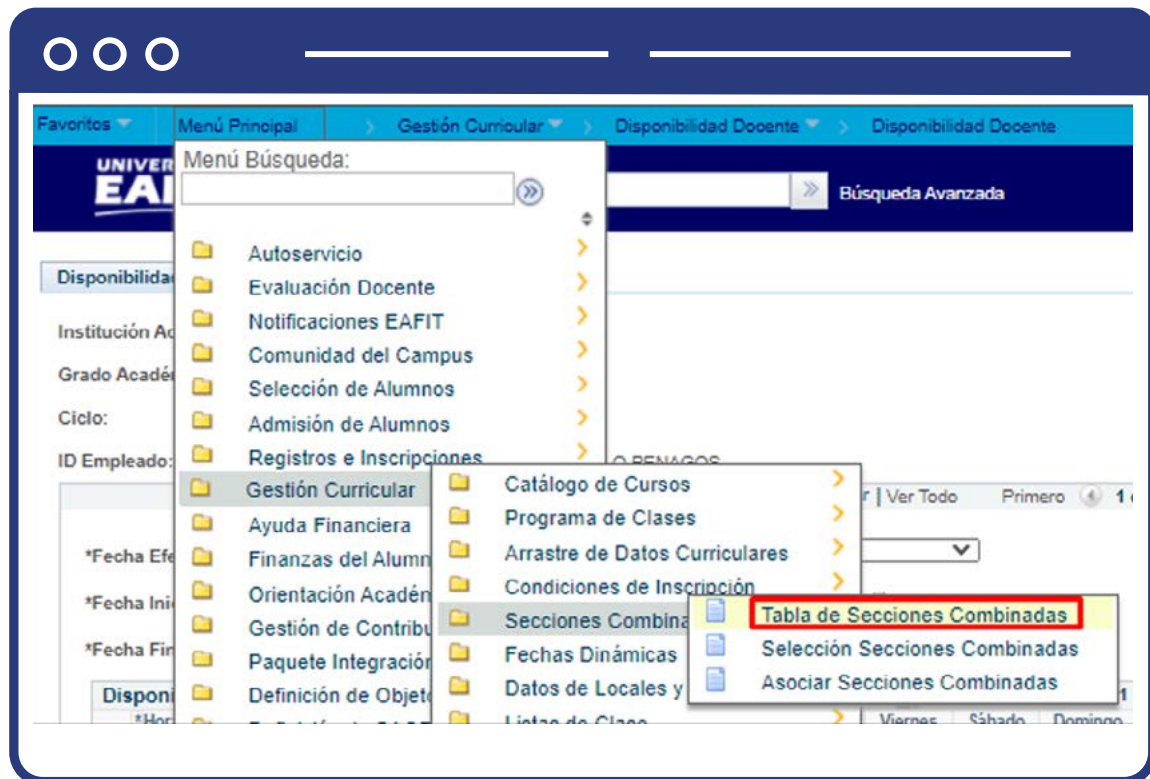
Favoritos | Menú Principal | Gestión Curricular | Disponibilidad Docente | Disponibilidad Docente

UNIVER
EAF

Menú Búsqueda:

Búsqueda Avanzada

Disponibilida

Institución Ac

Grado Académ

Ciclo:

ID Empleado:

O PENAGOS

r | Ver Todo    Primero    1

*Fecha Efe

*Fecha Ini

*Fecha Fin

Disponi
*Hor

Viernes | Sábado | Domingo

Autoservicio
Evaluación Docente
Notificaciones EAFIT
Comunidad del Campus
Selección de Alumnos
Admisión de Alumnos
Registros e Inscripciones
Gestión Curricular
Ayuda Financiera
Finanzas del Alumn
Orientación Académ
Gestión de Contribu
Paquete Integración
Definición de Objet

Catálogo de Cursos
Programa de Clases
Arrastre de Datos Curriculares
Condiciones de Inscripción
Secciones Combina
Fechas Dinámicas
Datos de Locales y
Listas de Clase

Tabla de Secciones Combinadas
Selección Secciones Combinadas
Asociar Secciones Combinadas